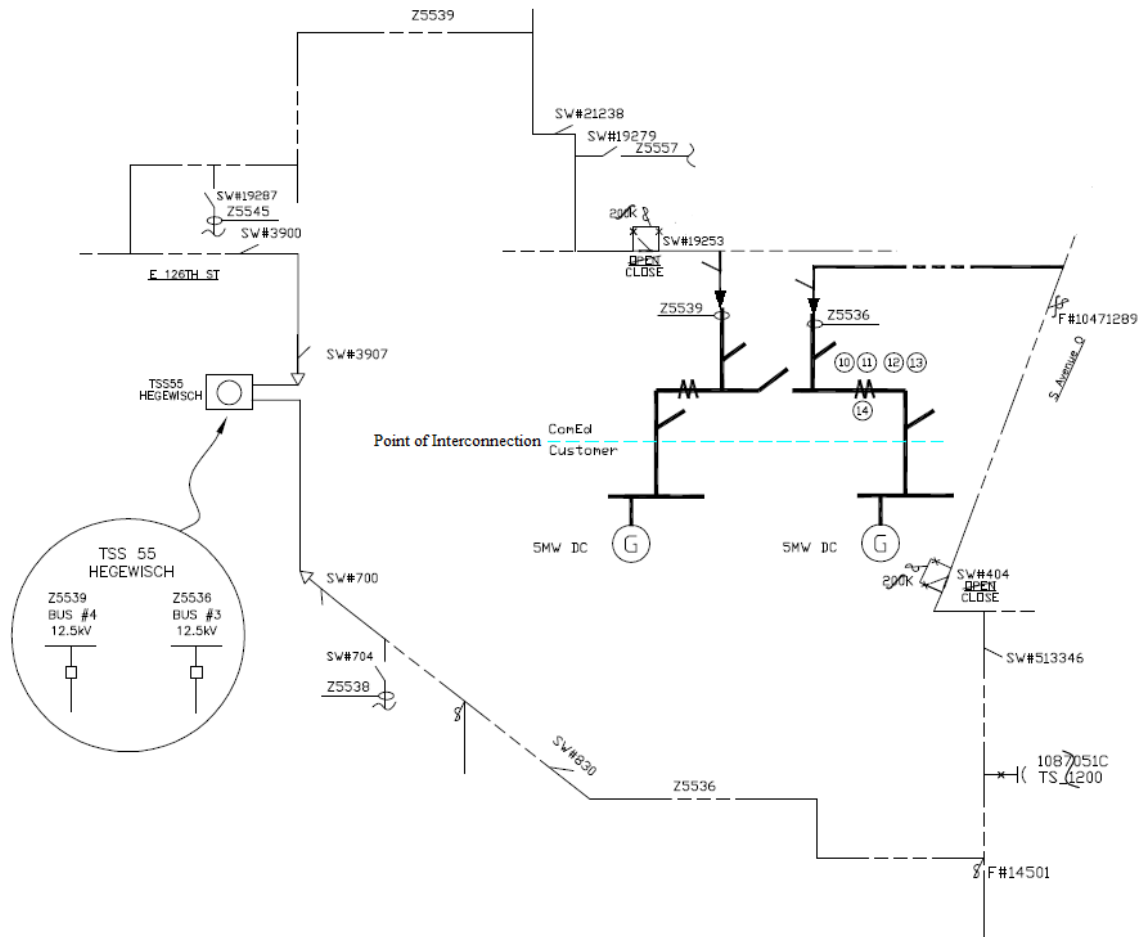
Z5539

SW#21238
SW#19279
Z5557

SW#19287
Z5545
SW#3900
E 126TH ST

200K
SW#19253
OPEN
CLOSE

Z5539
Z5536
F#10471289

SW#3907
TSS55
HEGEWISCH

10 11 12 13
14

S Avenue O

Point of Interconnection
ComEd
Customer

TSS 55
HEGEWISCH
Z5539
BUS #4
12.5kV
Z5536
BUS #3
12.5kV

5MW DC
G
5MW DC
G

SW#700
200K
SW#404
OPEN
CLOSE

SW#704
Z5538
SW#513346

SW#830
Z5536
1087051C
TS 1200

F#14501